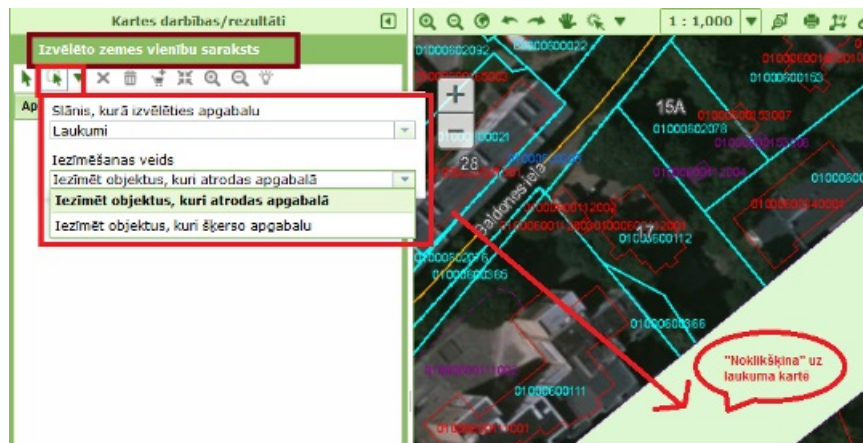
Kartes darbības/rezultāti

Izvēlēto zemes vienību saraksts

Ap

Slānis, kurā izvēlēties apgabalu

Laukumi

Iezīmēšanas veids

Iezīmēt objektus, kuri atrodas apgabalā

Iezīmēt objektus, kuri atrodas apgabalā

Iezīmēt objektus, kuri šķērso apgabalu

1 : 1,000

01000602092

01000600022

01000600153

15A

01000602078

01000600021

26

Baldones iela

17

01000600112

01000602016

01000600365

01000600366

01000600111

"Noklikšķina" uz laukuma kartē